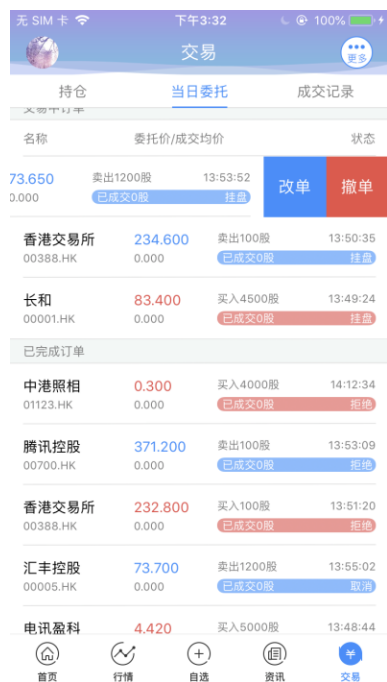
无 SIM 卡 下午3:32 100%

交易

更多

持仓 当日委托 成交记录

交易中订单

名称 委托价/成交均价 状态

73.650 卖出1200股 13:53:52
0.000 已成交0股 挂盘

改单 撤单

香港交易所 234.600 卖出100股 13:50:35
00388.HK 0.000 已成交0股 挂盘

长和 83.400 买入4500股 13:49:24
00001.HK 0.000 已成交0股 挂盘

已完成订单

中港照相 0.300 买入4000股 14:12:34
01123.HK 0.000 已成交0股 拒绝

腾讯控股 371.200 卖出100股 13:53:09
00700.HK 0.000 已成交0股 拒绝

香港交易所 232.800 买入100股 13:51:20
00388.HK 0.000 已成交0股 拒绝

汇丰控股 73.700 卖出1200股 13:55:02
00005.HK 0.000 已成交0股 取消

电讯盈科 4.420 买入5000股 13:48:44

首页 行情 自选 资讯 交易